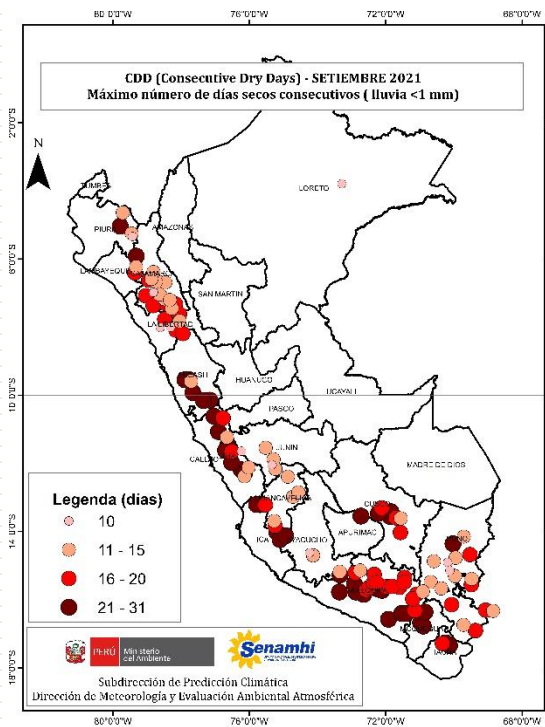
80°0'0"W
76°0'0"W
72°0'0"W
68°0'0"W

CDD (Consecutive Dry Days) - SETIEMBRE 2021
Máximo número de días secos consecutivos ( lluvia <1 mm)

2°0'0"S
6°0'0"S
10°0'0"S
14°0'0"S
18°0'0"S

N

TUMBES
LORETO
PIURA
AMAZONAS
LAMBAYEQUE
CAJAMARCA
SAN MARTIN
LA LIBERTAD
ANCASH
HUANUCO
UCAYALI
PASCO
JUNIN
CALLAO
MADRE DE DIOS
HUANCAVELICA
CUSCO
ICA
AYACUCHO
APURIMAC
PUNO
MOQUEGUA
TACNA

Legenda (días)
10
11 - 15
16 - 20
21 - 31

PERÚ
Ministerio del Ambiente
Senamhi

Subdirección de Predicción Climática
Dirección de Meteorología y Evaluación Ambiental Atmosférica

80°0'0"W
76°0'0"W
72°0'0"W
68°0'0"W